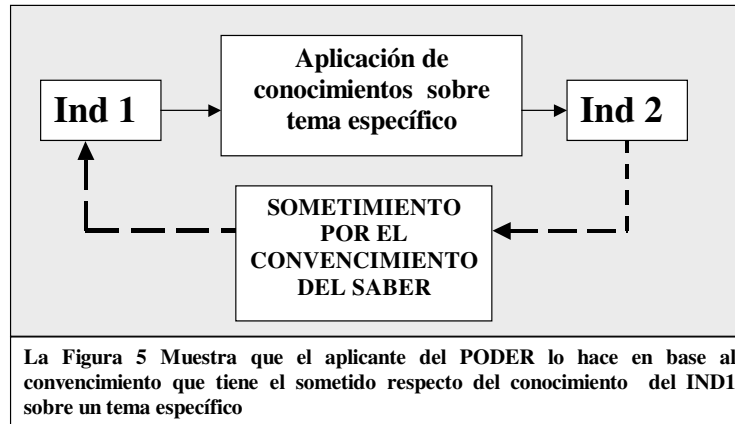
Ind 1

Aplicación de conocimientos sobre tema específico

Ind 2

SOMETIMIENTO POR EL CONVENCIMIENTO DEL SABER

La Figura 5 Muestra que el aplicante del PODER lo hace en base al convencimiento que tiene el sometido respecto del conocimiento del IND1 sobre un tema específico